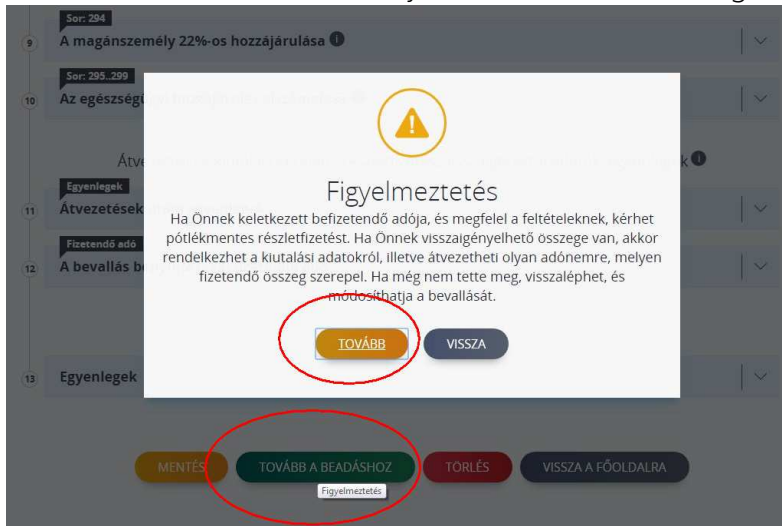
Sor: 294
9 A magánszemély 22%-os hozzájárulása

Sor: 295..299
10 Az egészségü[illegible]

Átve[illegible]k

Egyenlegek
11 Átvezetések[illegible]

Fizetendő adó
12 A bevallás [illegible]

Figyelmeztetés

Ha Önnek keletkezett befizetendő adója, és megfelel a feltételeknek, kérhet pótlékmentes részletfizetést. Ha Önnek visszaigényelhető összege van, akkor rendelkezhet a kiutalási adatokról, illetve átvezetheti olyan adónemre, melyen fizetendő összeg szerepel. Ha még nem tette meg, visszaléphet, és módosíthatja a bevallását.

TOVÁBB
VISSZA

13 Egyenlegek

MENTÉS
TOVÁBB A BEADÁSHOZ
Figyelmeztetés
TÖRLÉS
VISSZA A FŐOLDALRA